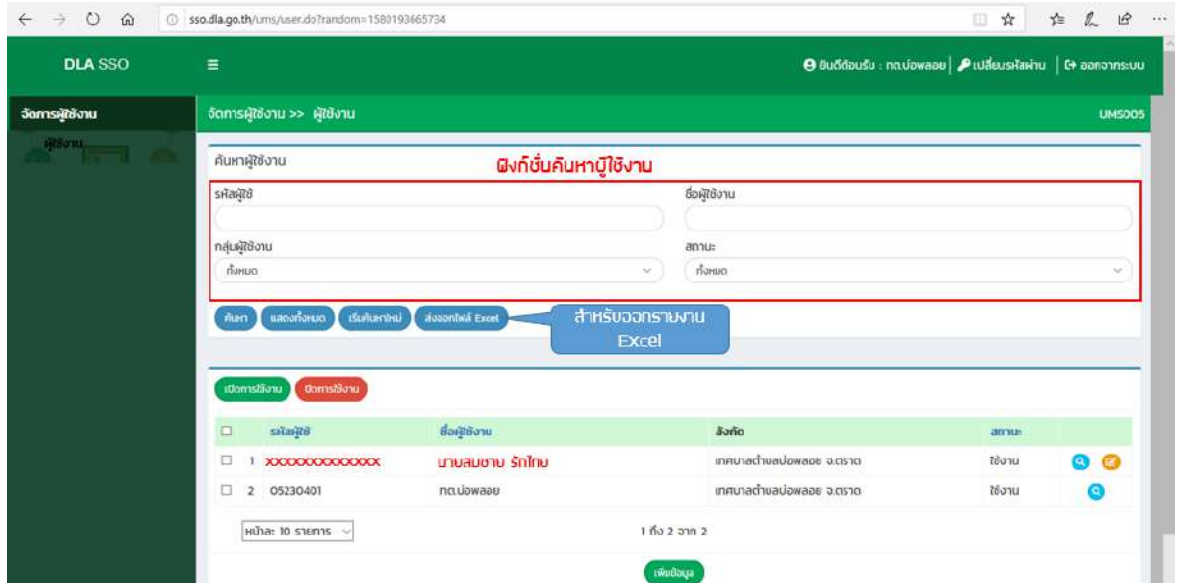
sso.dla.go.th/ums/user.do?random=1580193665734

DLA SSO

ยินดีต้อนรับ : ทต.บ่อพลอย | เปลี่ยนรหัสผ่าน | ออกจากระบบ

จัดการผู้ใช้งาน

ผู้ใช้งาน

จัดการผู้ใช้งาน >> ผู้ใช้งาน

UMS005

ค้นหาผู้ใช้งาน

ฟังก์ชั่นค้นหาผู้ใช้งาน

รหัสผู้ใช้

ชื่อผู้ใช้งาน

กลุ่มผู้ใช้งาน

ทั้งหมด

สถานะ

ทั้งหมด

ค้นหา | แสดงทั้งหมด | เริ่มค้นหาใหม่ | ส่งออกไฟล์ Excel

สำหรับออกรายงาน Excel

เปิดการใช้งาน | ปิดการใช้งาน

| | | รหัสผู้ใช้ | ชื่อผู้ใช้งาน | สังกัด | สถานะ |
|---|---|---|---|---|---|
| ☐ | 1 | XXXXXXXXXXXXX | นายสมชาย รักไทย | เทศบาลตำบลบ่อพลอย จ.ตราด | ใช้งาน |
| ☐ | 2 | 05230401 | ทต.บ่อพลอย | เทศบาลตำบลบ่อพลอย จ.ตราด | ใช้งาน |

หน้าละ 10 รายการ

1 ถึง 2 จาก 2

เพิ่มข้อมูล